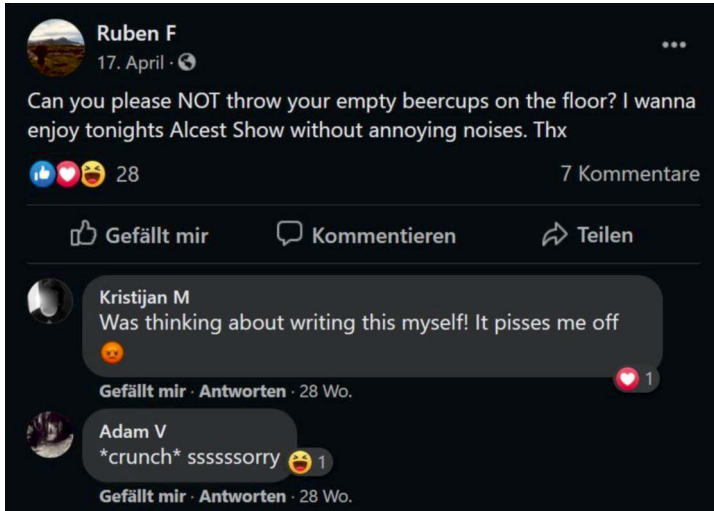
Ruben F
17. April ·

Can you please NOT throw your empty beercups on the floor? I wanna enjoy tonights Alcest Show without annoying noises. Thx

28

7 Kommentare

Gefällt mir

Kommentieren

Teilen

Kristijan M
Was thinking about writing this myself! It pisses me off

1

Gefällt mir · Antworten · 28 Wo.

Adam V
*crunch* sssssssorry

1

Gefällt mir · Antworten · 28 Wo.